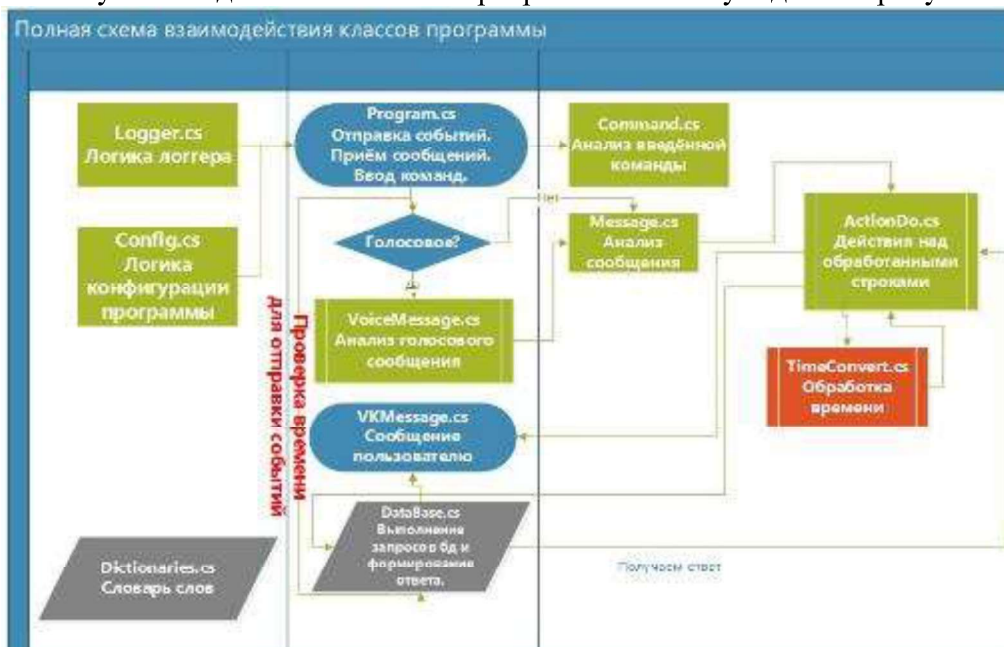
Полная схема взаимодействия классов программы

Logger.cs
Логика логгера

Config.cs
Логика конфигурации программы

Program.cs
Отправка событий.
Приём сообщений.
Ввод команд.

Голосовое?

Нет

Да

VoiceMessage.cs
Анализ голосового сообщения

VKMessage.cs
Сообщение пользователю

DataBase.cs
Выполнение запросов бд и формирование ответа.

Проверка времени для отправки событий

Command.cs
Анализ введённой команды

Message.cs
Анализ сообщения

ActionDo.cs
Действия над обработанными строками

TimeConvert.cs
Обработка времени

Dictionaries.cs
Словарь слов

Получаем ответ